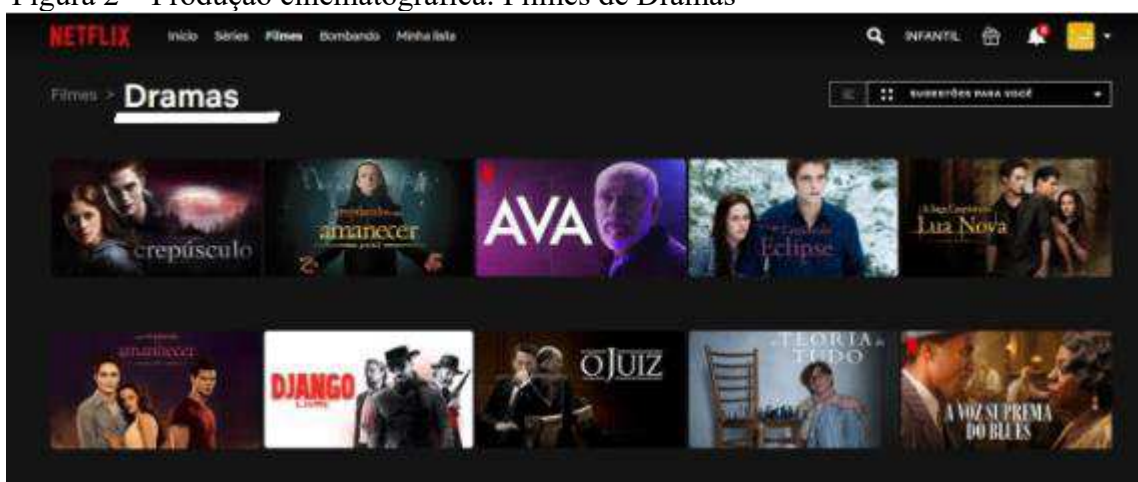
Figura 2 – Produção cinematográfica: Filmes de Dramas

NETFLIX Início Séries Filmes Bombando Minha lista

INFANTIL

Filmes > Dramas

SUGESTÕES PARA VOCÊ

crepúsculo

amanhecer

AVA

Eclipse

Lua Nova

amanhecer

DJANGO LIVRE

O JUIZ

A TEORIA DE TUDO

A VOZ SUPREMA DO BLUES